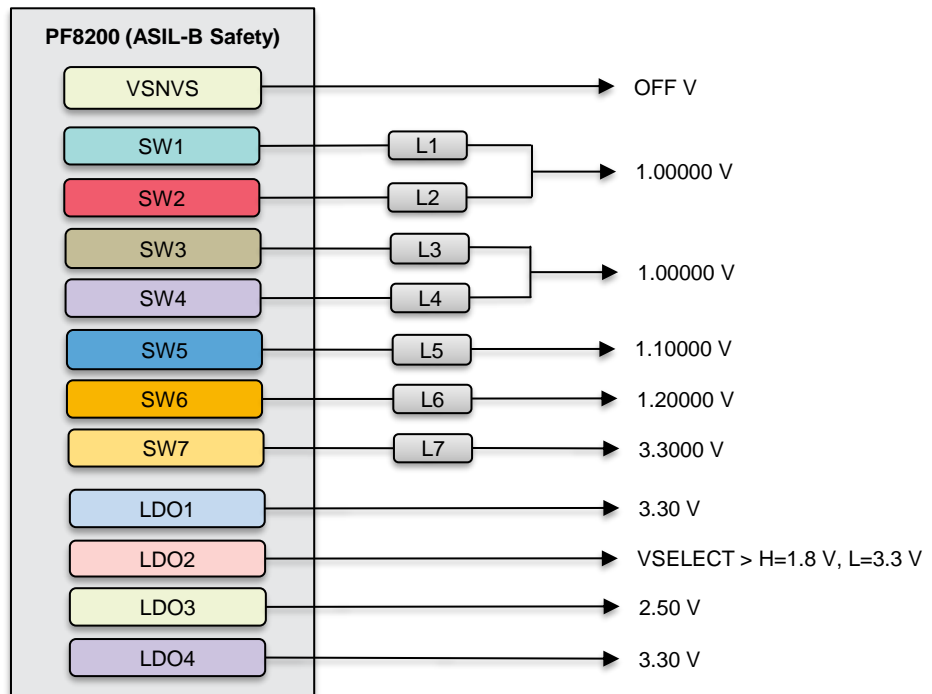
PF8200 (ASIL-B Safety)

VSNVS
OFF V

SW1
L1
SW2
L2
1.00000 V

SW3
L3
SW4
L4
1.00000 V

SW5
L5
1.10000 V

SW6
L6
1.20000 V

SW7
L7
3.3000 V

LDO1
3.30 V

LDO2
VSELECT > H=1.8 V, L=3.3 V

LDO3
2.50 V

LDO4
3.30 V